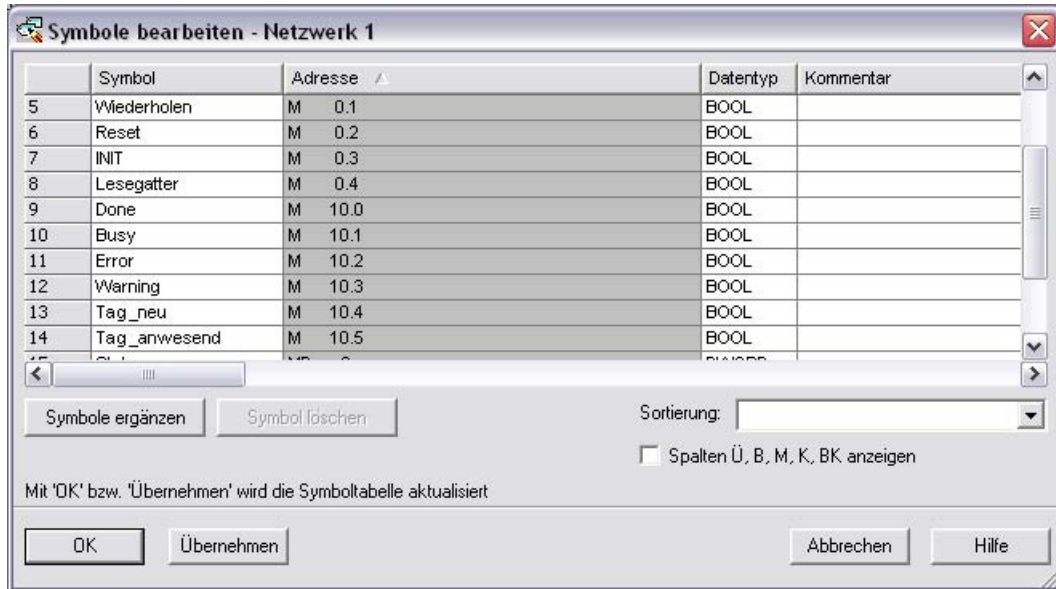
Symbole bearbeiten - Netzwerk 1

| | Symbol | Adresse | Datentyp | Kommentar |
|---|---|---|---|---|
| 5 | Wiederholen | M 0.1 | BOOL | |
| 6 | Reset | M 0.2 | BOOL | |
| 7 | INIT | M 0.3 | BOOL | |
| 8 | Lesegatter | M 0.4 | BOOL | |
| 9 | Done | M 10.0 | BOOL | |
| 10 | Busy | M 10.1 | BOOL | |
| 11 | Error | M 10.2 | BOOL | |
| 12 | Warning | M 10.3 | BOOL | |
| 13 | Tag_neu | M 10.4 | BOOL | |
| 14 | Tag_anwesend | M 10.5 | BOOL | |
| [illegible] | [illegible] | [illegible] | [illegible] | |

Symbole ergänzen
Symbol löschen
Sortierung:
Spalten Ü, B, M, K, BK anzeigen

Mit 'OK' bzw. 'Übernehmen' wird die Symboltabelle aktualisiert

OK
Übernehmen
Abbrechen
Hilfe